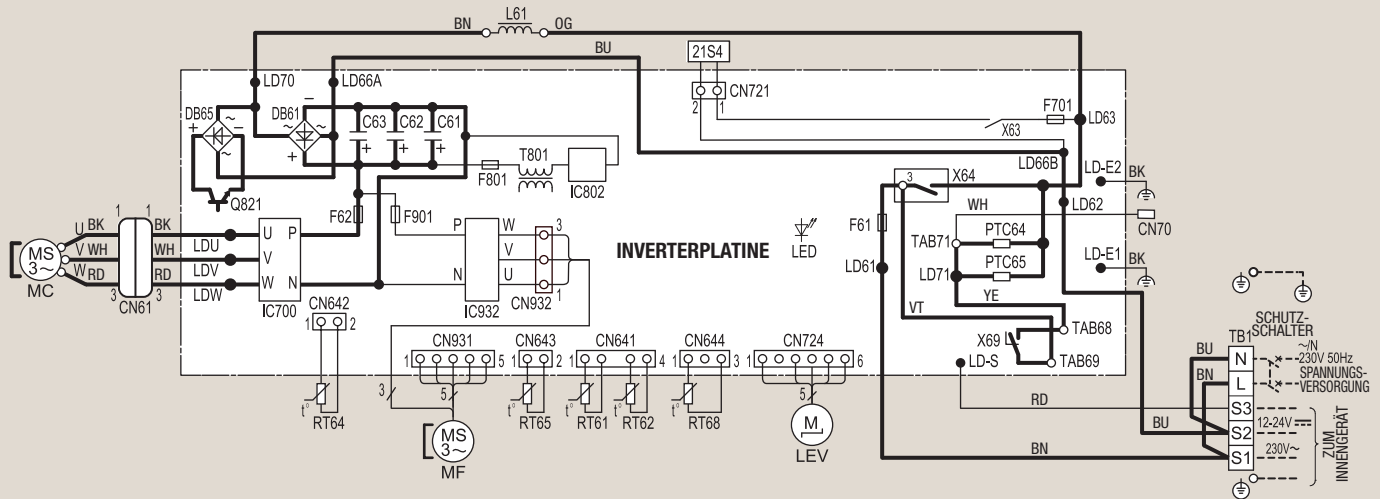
BN L61 OG
BU
21S4
LD70
LD66A
CN721
2 1
F701
LD63
X63
DB65
DB61
C63 C62 C61
T801
F801
IC802
LD66B
LD-E2
BK
Q821
F62
F901
X64
3
F61
WH
LD62
CN70
TAB71
PTC64
MS 3~
MC
U BK
V WH
W RD
1 1
BK
WH
RD
3 3
CN61
LDU
LDV
LDW
U P
V
W N
IC700
P W
V
N U
IC932
3
CN932
1
INVERTERPLATINE
LED
LD61
LD71
PTC65
YE
LD-E1
BK
CN642
1 2
t°
RT64
3
CN931
1 5
5
MS 3~
MF
CN643
1 2
t°
RT65
CN641
1 4
t°
RT61
t°
RT62
CN644
1 3
t°
RT68
CN724
1 6
5
M
LEV
VT
TAB68
X69
TAB69
LD-S
RD
BU
BN
SCHUTZ-SCHALTER
TB1
N
L
S3
S2
S1
~/N 230V 50Hz
SPANNUNGS-VERSORGUNG
12-24V
230V~
ZUM INNENGERÄT
BU
BN